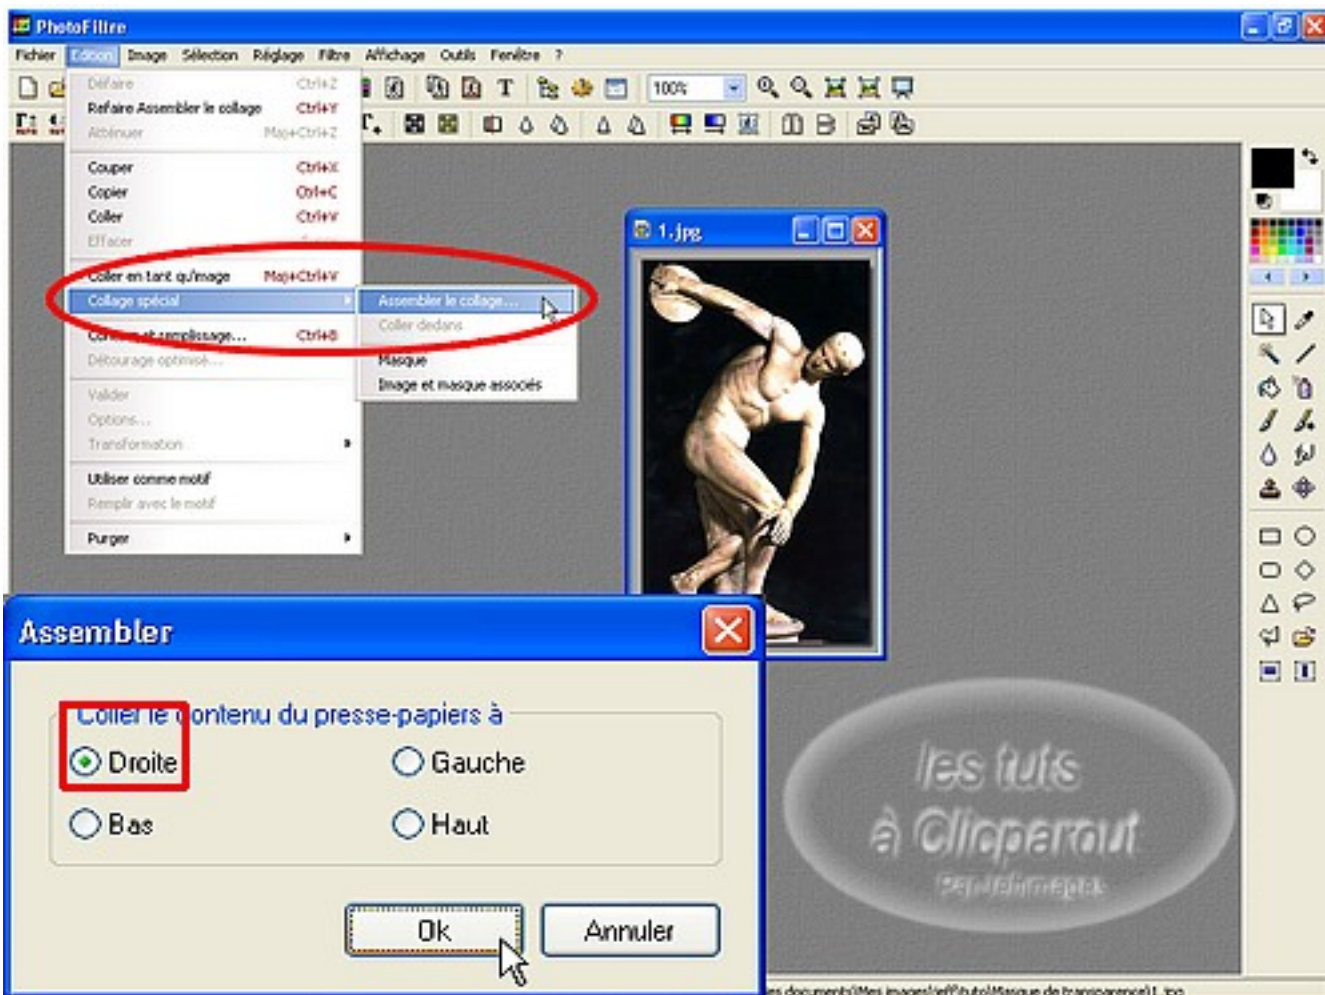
PhotoFiltre

Fichier Edition Image Sélection Réglage Filtre Affichage Outils Fenêtre ?

100%

Défaire Ctrl+Z
Refaire Assembler le collage Ctrl+Y
Atténuer Maj+Ctrl+Z

Couper Ctrl+X
Copier Ctrl+C
Coller Ctrl+V
Effacer

Coller en tant qu'image Maj+Ctrl+V
Collage spécial
Contour et remplissage... Ctrl+B
Détourage optimisé...

Valider
Options...
Transformation

Utiliser comme motif
Remplir avec le motif

Purger

Assembler le collage...
Coller dedans
Masque
Image et masque associés

1.jpg

Assembler

Coller le contenu du presse-papiers à
Droite
Gauche
Bas
Haut

Ok
Annuler

les tuts à Cliparout par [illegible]

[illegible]es documents\Mes images\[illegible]\tuto\Masque de transparence\1.jpg